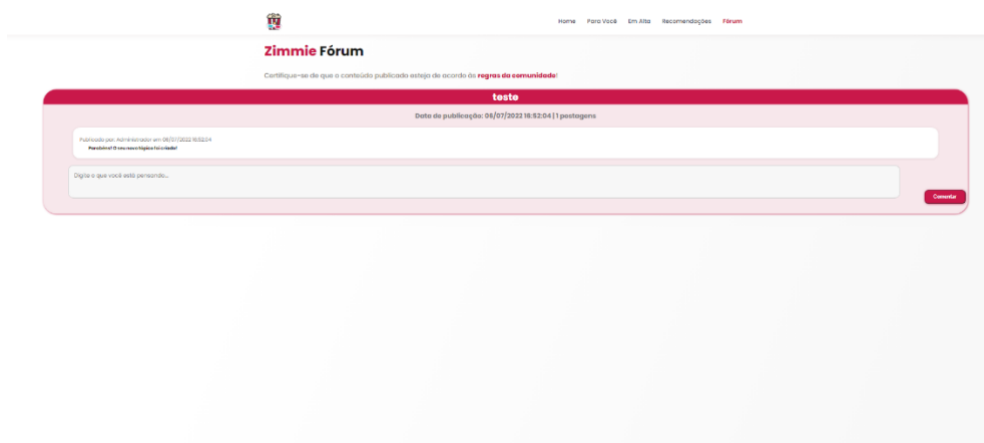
Home Para Você Em Alta Recomendações Fórum

Zimmie Fórum

Certifique-se de que o conteúdo publicado esteja de acordo às regras da comunidade!

teste

Data de publicação: 06/07/2022 16:52:04 | 1 postagens

Publicado por Administrador em 06/07/2022 16:52:04

Parabéns! O seu novo tópico foi criado!

Digite o que você está pensando...

Comentar